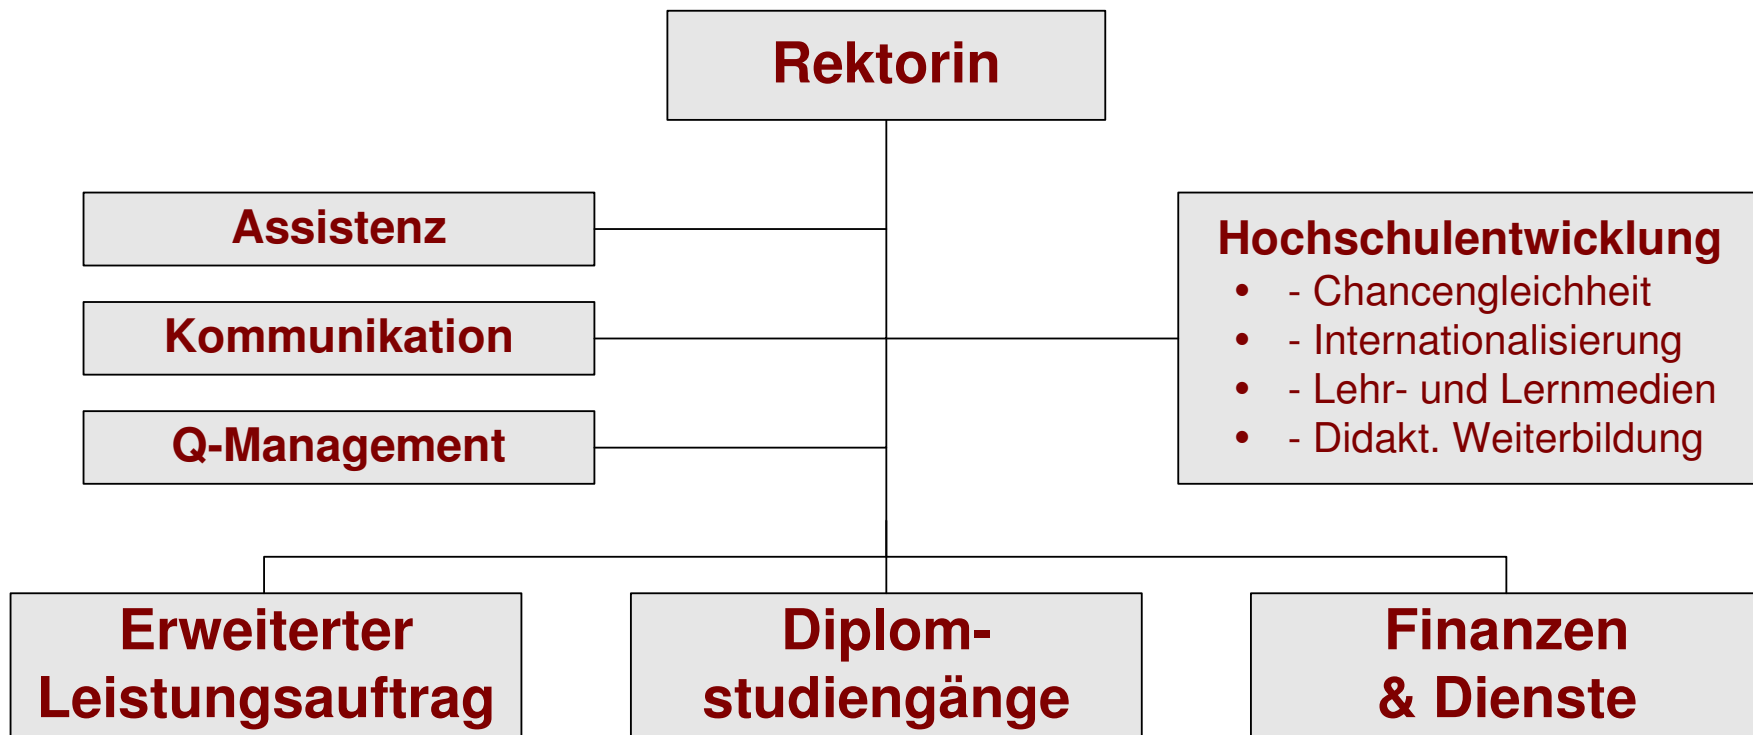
Rektorin

Assistenz

Kommunikation

Q-Management

Hochschulentwicklung
- - Chancengleichheit
- - Internationalisierung
- - Lehr- und Lernmedien
- - Didakt. Weiterbildung

Erweiterter Leistungsauftrag

Diplom-studiengänge

Finanzen & Dienste